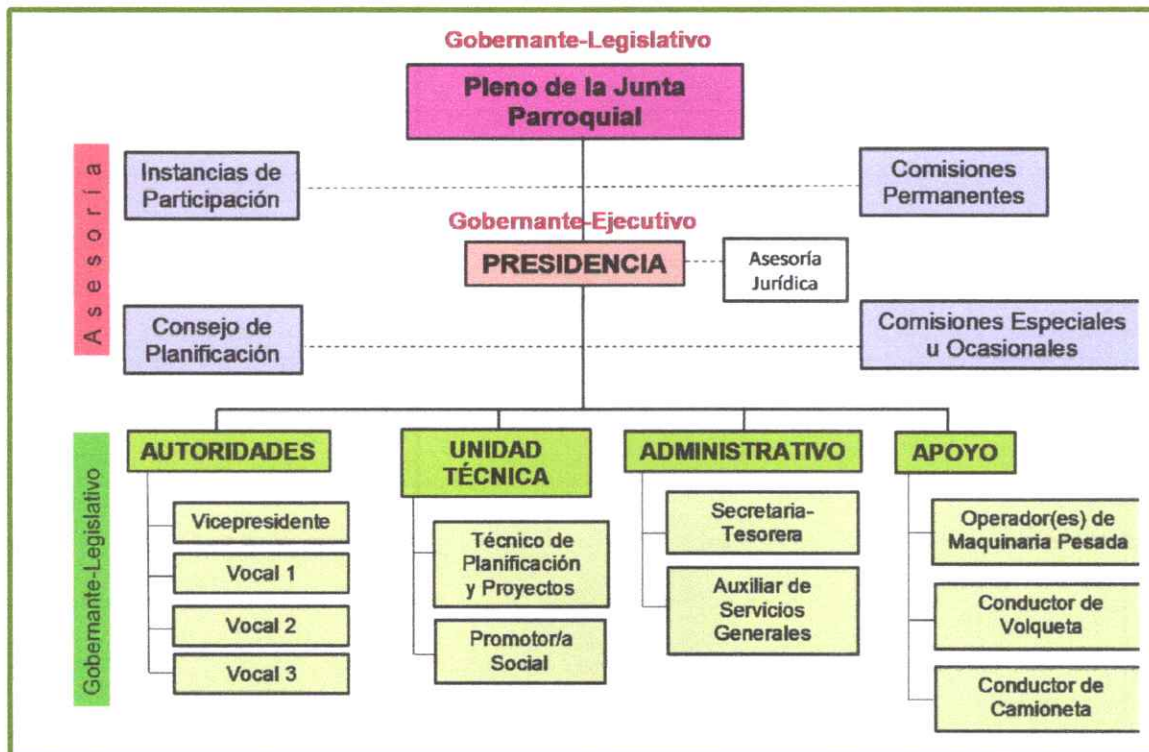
Gobernante-Legislativo

Pleno de la Junta Parroquial

Asesoría

Instancias de Participación

Comisiones Permanentes

Gobernante-Ejecutivo

PRESIDENCIA

Asesoría Jurídica

Consejo de Planificación

Comisiones Especiales u Ocasionales

Gobernante-Legislativo

AUTORIDADES

Vicepresidente

Vocal 1

Vocal 2

Vocal 3

UNIDAD TÉCNICA

Técnico de Planificación y Proyectos

Promotor/a Social

ADMINISTRATIVO

Secretaria-Tesorera

Auxiliar de Servicios Generales

APOYO

Operador(es) de Maquinaria Pesada

Conductor de Volqueta

Conductor de Camioneta